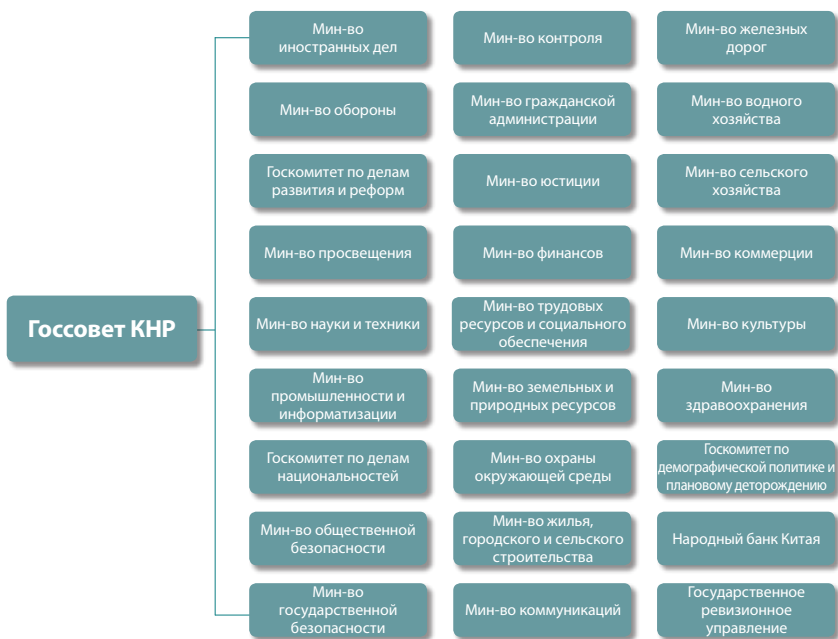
Госсовет КНР

Мин-во иностранных дел

Мин-во контроля

Мин-во железных дорог

Мин-во обороны

Мин-во гражданской администрации

Мин-во водного хозяйства

Госкомитет по делам развития и реформ

Мин-во юстиции

Мин-во сельского хозяйства

Мин-во просвещения

Мин-во финансов

Мин-во коммерции

Мин-во науки и техники

Мин-во трудовых ресурсов и социального обеспечения

Мин-во культуры

Мин-во промышленности и информатизации

Мин-во земельных и природных ресурсов

Мин-во здравоохранения

Госкомитет по делам национальностей

Мин-во охраны окружающей среды

Госкомитет по демографической политике и плановому деторождению

Мин-во общественной безопасности

Мин-во жилья, городского и сельского строительства

Народный банк Китая

Мин-во государственной безопасности

Мин-во коммуникаций

Государственное ревизионное управление